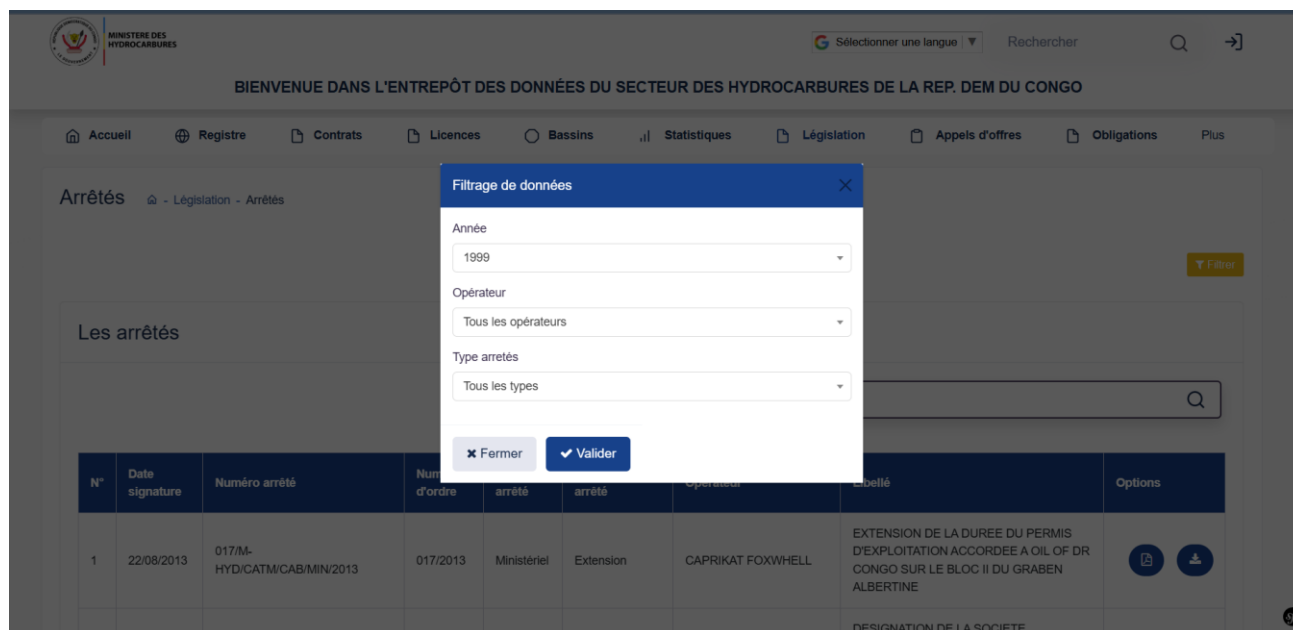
MINISTERE DES HYDROCARBURES

Sélectionner une langue ▼ Rechercher

BIENVENUE DANS L'ENTREPÔT DES DONNÉES DU SECTEUR DES HYDROCARBURES DE LA REP. DEM DU CONGO

Accueil Registre Contrats Licences Bassins Statistiques Législation Appels d'offres Obligations Plus

Arrêtés - Législation - Arrêtés

Filtrer

Les arrêtés

Filtrage de données

Année
1999

Opérateur
Tous les opérateurs

Type arretés
Tous les types

Fermer Valider

| N° | Date signature | Numéro arrêté | Num d'ordre | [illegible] arrêté | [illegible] arrêté | Opérateur | Libellé | Options |
|---|---|---|---|---|---|---|---|---|
| 1 | 22/08/2013 | 017/M-HYD/CATM/CAB/MIN/2013 | 017/2013 | Ministériel | Extension | CAPRIKAT FOXWHELL | EXTENSION DE LA DUREE DU PERMIS D'EXPLOITATION ACCORDEE A OIL OF DR CONGO SUR LE BLOC II DU GRABEN ALBERTINE | |
| | | | | | | | DESIGNATION DE LA SOCIETE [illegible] | |